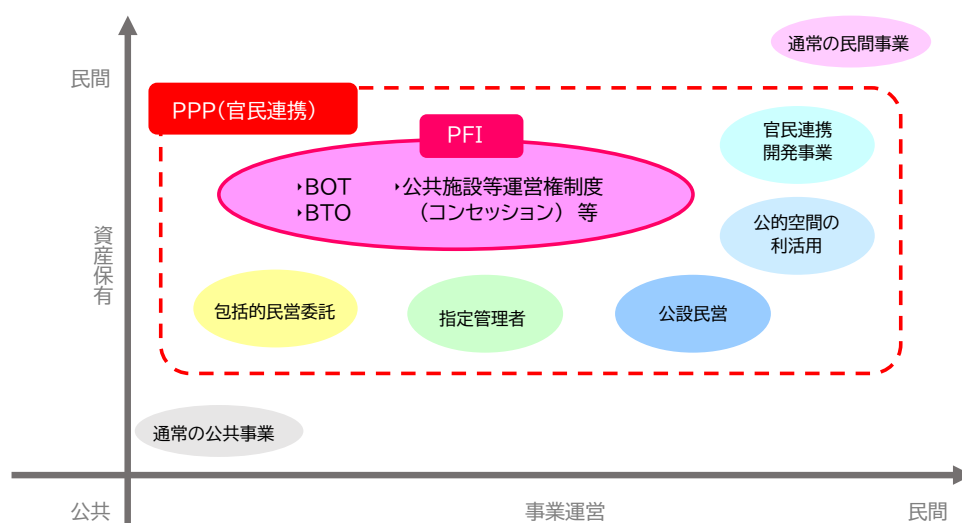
通常の民間事業

民間

PPP（官民連携）

PFI

‣BOT
‣BTO

‣公共施設等運営権制度
（コンセッション） 等

官民連携
開発事業

公的空間の
利活用

資産保有

包括的民営委託

指定管理者

公設民営

通常の公共事業

公共

事業運営

民間